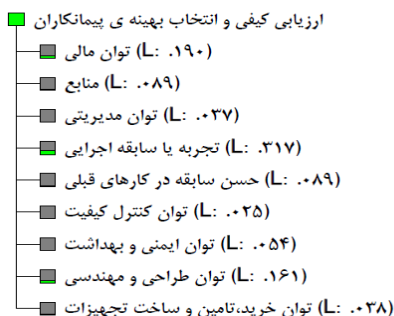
ارزیابی کیفی و انتخاب بهینه ی پیمانکاران
توان مالی (L: .۱۹۰)
منابع (L: .۰۸۹)
توان مدیریتی (L: .۰۳۷)
تجربه یا سابقه اجرایی (L: .۳۱۷)
حسن سابقه در کارهای قبلی (L: .۰۸۹)
توان کنترل کیفیت (L: .۰۲۵)
توان ایمنی و بهداشت (L: .۰۵۴)
توان طراحی و مهندسی (L: .۱۶۱)
توان خرید،تامین و ساخت تجهیزات (L: .۰۳۸)